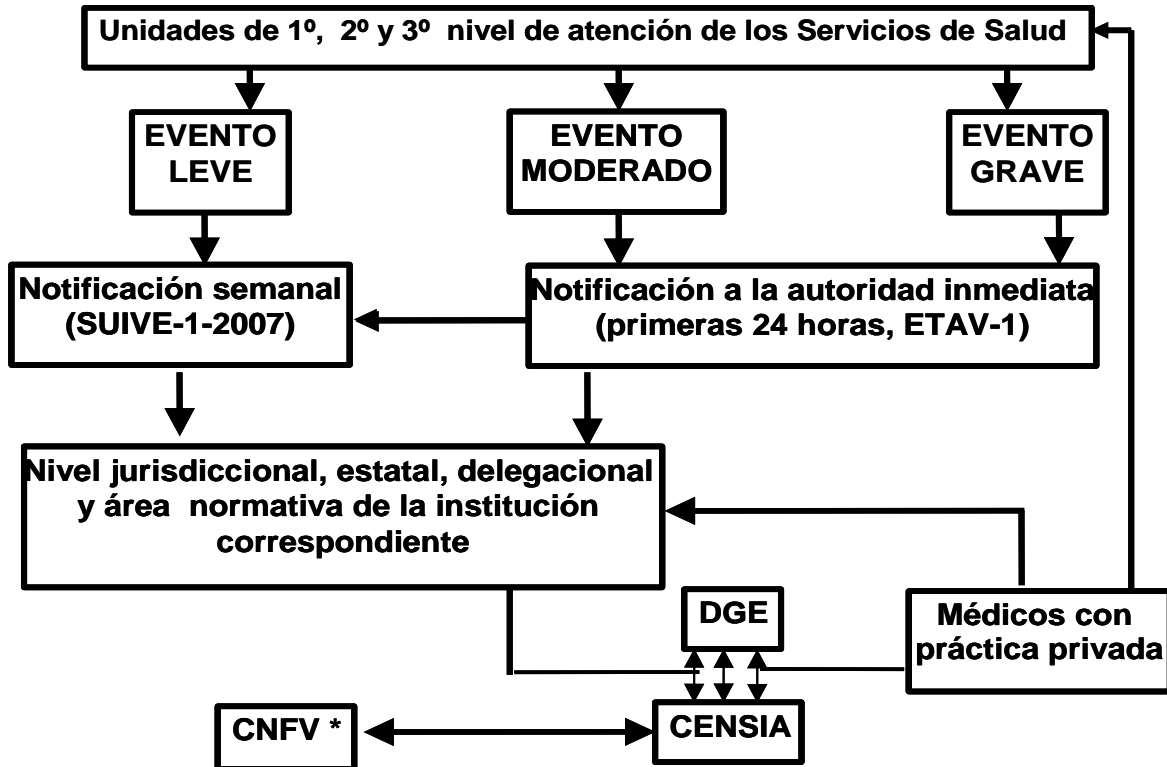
Unidades de 1º, 2º y 3º nivel de atención de los Servicios de Salud

EVENTO LEVE

EVENTO MODERADO

EVENTO GRAVE

Notificación semanal (SUIVE-1-2007)

Notificación a la autoridad inmediata (primeras 24 horas, ETAV-1)

Nivel jurisdiccional, estatal, delegacional y área normativa de la institución correspondiente

DGE

Médicos con práctica privada

CNFV *

CENSIA